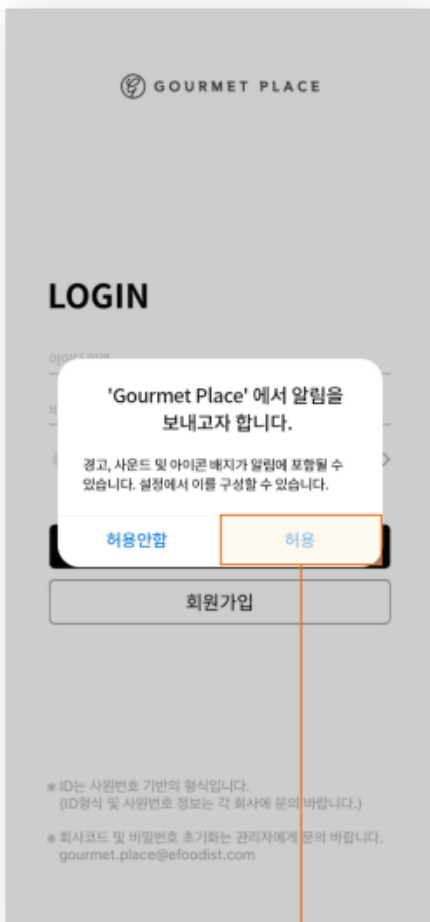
GOURMET PLACE

LOGIN

아이디 입력

'Gourmet Place' 에서 알림을 보내고자 합니다.

경고, 사운드 및 아이콘 배지가 알림에 포함될 수 있습니다. 설정에서 이를 구성할 수 있습니다.

허용안함

허용

회원가입

※ ID는 사원번호 기반의 형식입니다. (ID형식 및 사원번호 정보는 각 회사에 문의 바랍니다.)

※ 회사코드 및 비밀번호 초기화는 관리자에게 문의 바랍니다. gourmet.place@efoodist.com